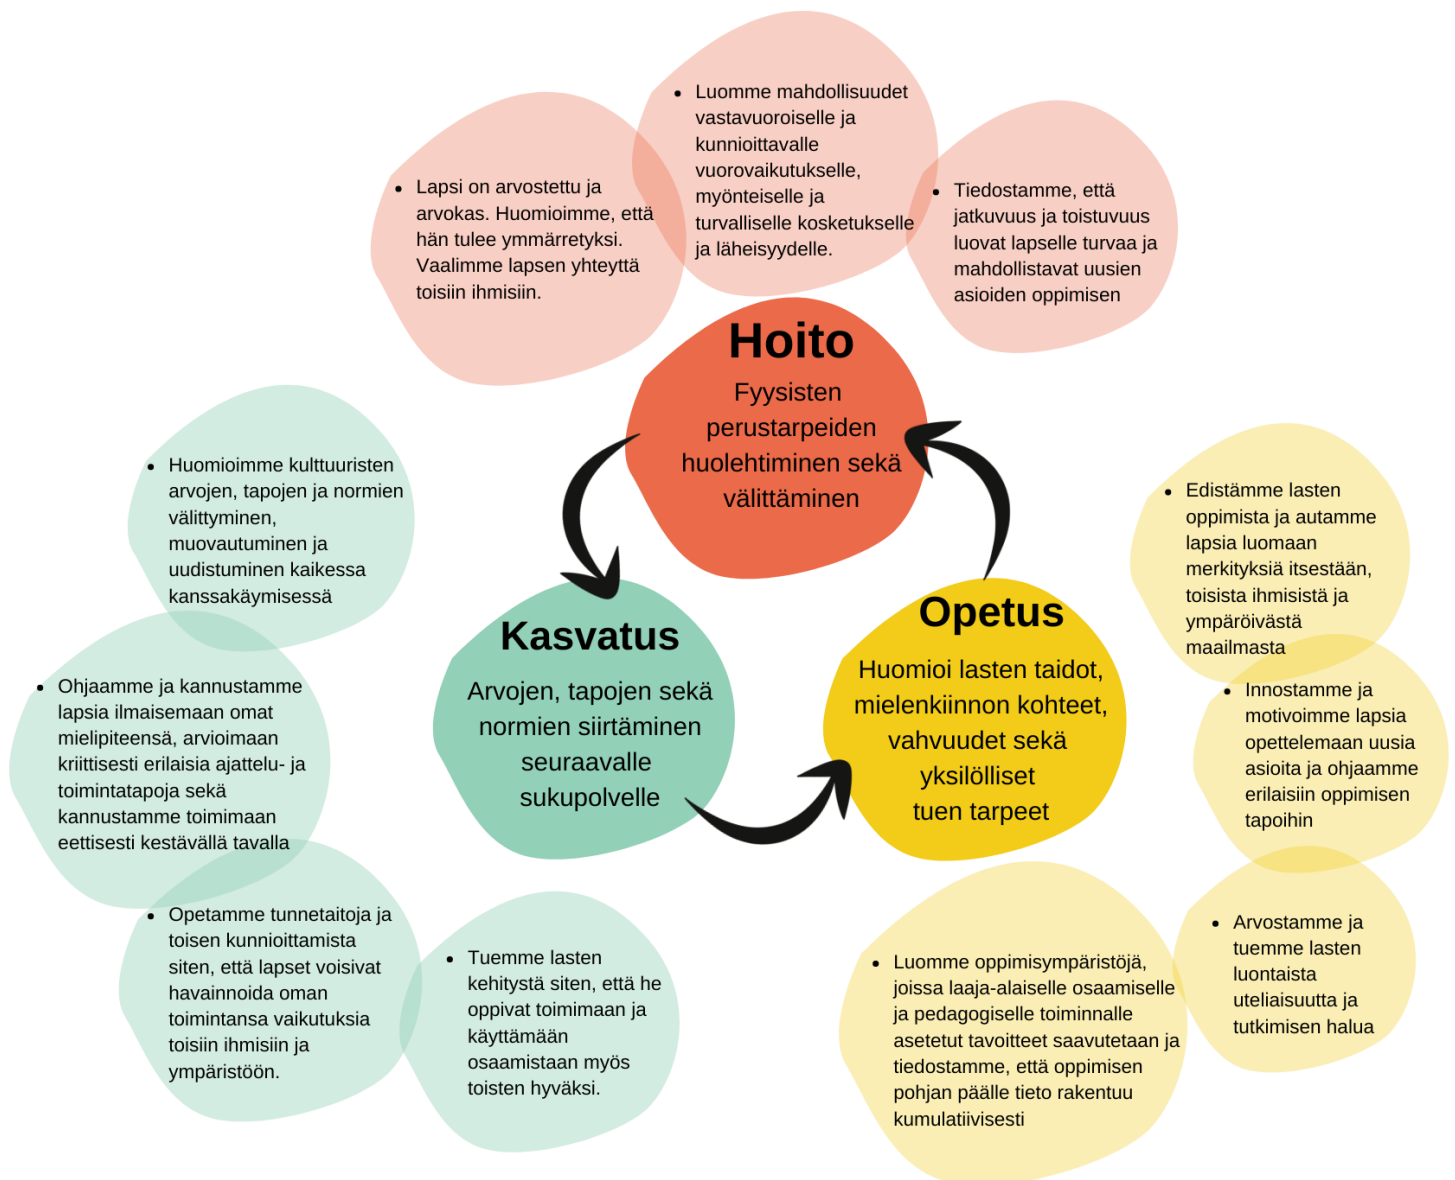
- Luomme mahdollisuudet vastavuoroiselle ja kunnioittavalle vuorovaikutukselle, myönteiselle ja turvalliselle kosketukselle ja läheisyydelle.

- Lapsi on arvostettu ja arvokas. Huomioimme, että hän tulee ymmärretyksi. Vaalimme lapsen yhteyttä toisiin ihmisiin.

- Tiedostamme, että jatkuvuus ja toistuvuus luovat lapselle turvaa ja mahdollistavat uusien asioiden oppimisen

Hoito
Fyysisten perustarpeiden huolehtiminen sekä välittäminen

- Huomioimme kulttuuristen arvojen, tapojen ja normien välittyminen, muovautuminen ja uudistuminen kaikessa kanssakäymisessä

- Ohjaamme ja kannustamme lapsia ilmaisemaan omat mielipiteensä, arvioimaan kriittisesti erilaisia ajattelu- ja toimintatapoja sekä kannustamme toimimaan eettisesti kestävällä tavalla

- Opetamme tunnetaitoja ja toisen kunnioittamista siten, että lapset voisivat havainnoida oman toimintansa vaikutuksia toisiin ihmisiin ja ympäristöön.

- Tuemme lasten kehitystä siten, että he oppivat toimimaan ja käyttämään osaamistaan myös toisten hyväksi.

Kasvatus
Arvojen, tapojen sekä normien siirtäminen seuraavalle sukupolvelle

Opetus
Huomioi lasten taidot, mielenkiinnon kohteet, vahvuudet sekä yksilölliset tuen tarpeet

- Edistämme lasten oppimista ja autamme lapsia luomaan merkityksiä itsestään, toisista ihmisistä ja ympäröivästä maailmasta

- Innostamme ja motivoimme lapsia opettelemaan uusia asioita ja ohjaamme erilaisiin oppimisen tapoihin

- Arvostamme ja tuemme lasten luontaista uteliaisuutta ja tutkimisen halua

- Luomme oppimisympäristöjä, joissa laaja-alaiselle osaamiselle ja pedagogiselle toiminnalle asetetut tavoitteet saavutetaan ja tiedostamme, että oppimisen pohjan päälle tieto rakentuu kumulatiivisesti